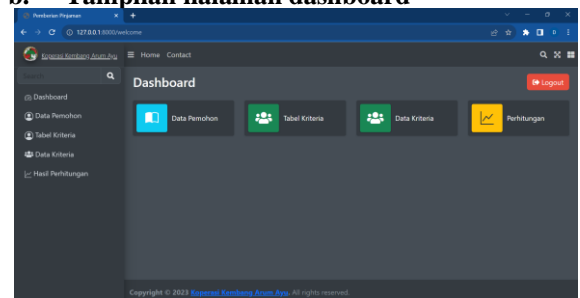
b. Tampilan halaman dashboard

Pemberian Pinjaman
127.0.0.1:8000/welcome

Koperasi Kembang Arum Ayu
Home Contact
Search
Dashboard
Data Pemohon
Tabel Kriteria
Data Kriteria
Hasil Perhitungan

Dashboard
Logout
Data Pemohon
Tabel Kriteria
Data Kriteria
Perhitungan

Copyright © 2023 Koperasi Kembang Arum Ayu. All rights reserved.